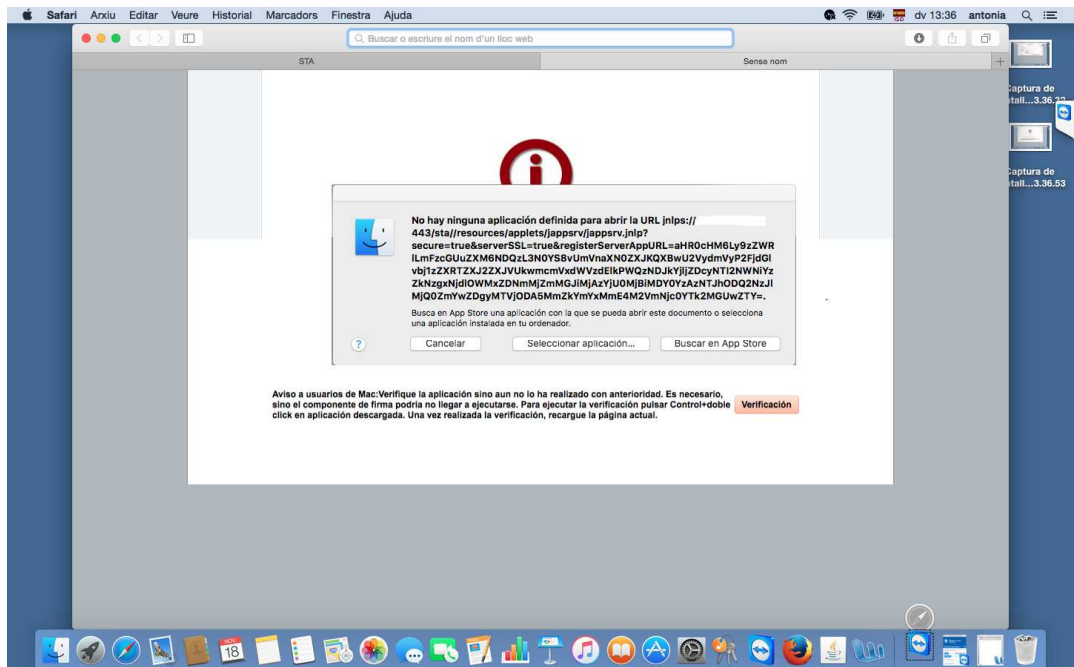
Safari Arxiu Editar Veure Historial Marcadors Finestra Ajuda

dv 13:36 antonia

Buscar o escriure el nom d'un lloc web

STA

Sense nom

Captura de ...3.36.33

Captura de ...3.36.53

No hay ninguna aplicación definida para abrir la URL jnlps:// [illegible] 443/sta//resources/applets/jappsrv/jappsrv.jnlp?secure=true&serverSSL=true&registerServerAppURL=aHR0cHM6Ly9zZWRlLmFzcGUuZXM6NDQzL3N0YS8vUmVnaXN0ZXJKQXBwU2VydmVyP2FjdGlvbj1zZXRTZXJ2ZXJVUkwmcmVxdWVzdElkPWQzNDJkYjljZDcyNTI2NWNiYzZkNzgxNjdlOWMxZDNmMjZmMGJiMjAzYjU0MjBiMDY0YzAzNTJhODQ2NzJlMjQ0ZmYwZDgyMTVjODA5MmZkYmYxMmE4M2VmNjc0YTk2MGUwZTY=.

Busca en App Store una aplicación con la que se pueda abrir este documento o selecciona una aplicación instalada en tu ordenador.

?

Cancelar

Seleccionar aplicación...

Buscar en App Store

Aviso a usuarios de Mac:Verifique la aplicación sino aun no lo ha realizado con anterioridad. Es necesario, sino el componente de firma podria no llegar a ejecutarse. Para ejecutar la verificación pulsar Control+doble click en aplicación descargada. Una vez realizada la verificación, recargue la página actual.

Verificación

18